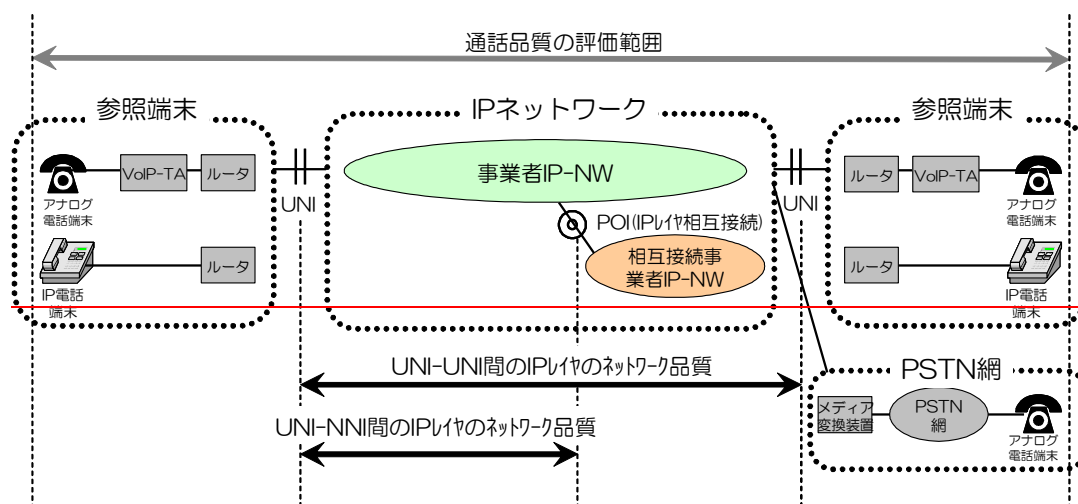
通話品質の評価範囲

参照端末

VoIP-TA

ルータ

アナログ電話端末

ルータ

IP電話端末

UNI

IPネットワーク

事業者IP-NW

POI(IPレイヤ相互接続)

相互接続事業者IP-NW

UNI

参照端末

ルータ

VoIP-TA

アナログ電話端末

ルータ

IP電話端末

UNI-UNI間のIPレイヤのネットワーク品質

UNI-NNI間のIPレイヤのネットワーク品質

PSTN網

メディア変換装置

PSTN網

アナログ電話端末